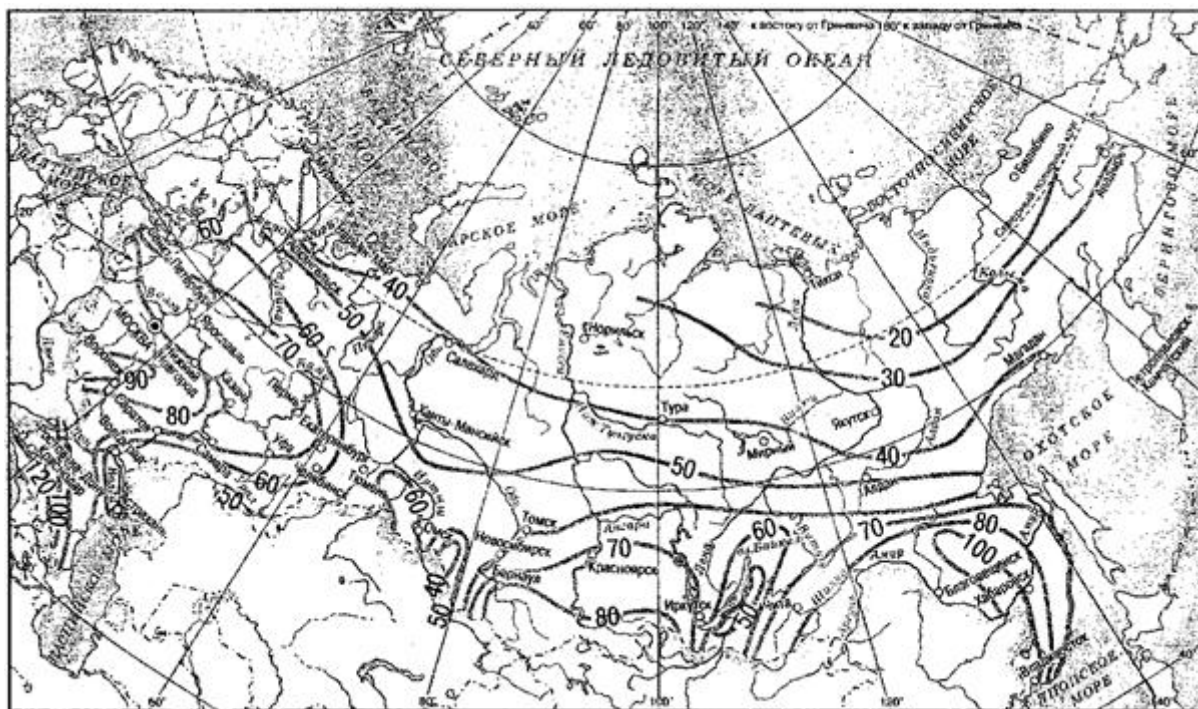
40° 60° 80° 100° 120° 140° к востоку от Гринвича 160° к западу от Гринвича

СЕВЕРНЫЙ ЛЕДОВИТЫЙ ОКЕАН

КАРСКОЕ МОРЕ

МОРЕ ЛАПТЕВЫХ

ВОСТОЧНО-СИБИРСКОЕ МОРЕ

БЕРИНГОВО МОРЕ

ОХОТСКОЕ МОРЕ

ЯПОНСКОЕ МОРЕ

Москва

Санкт-Петербург

Ярославль

Казань

Пермь

Екатеринбург

Челябинск

Тюмень

Омск

Томск

Новосибирск

Барнаул

Красноярск

Иркутск

Чита

Ханты-Мансийск

Салехард

Норильск

Тура

Мирный

Якутск

Алдан

Магадан

Тикси

Хабаровск

Комсомольск-на-Амуре

Владивосток

Петропавловск-Камчатский

Нижний Тагил

Уфа

Курган

Тобол

Иртыш

Обь

Енисей

Ангара

Лена

Вилюй

Алдан

Амур

Шилка

Нижняя Тунгуска

Колыма

Индигирка

Яна

Печора

Волга

Кама

Байкал

о. Врангеля

Северный полярный круг

Анадырь

20

30

40

50

60

70

80

90

100

120

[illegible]